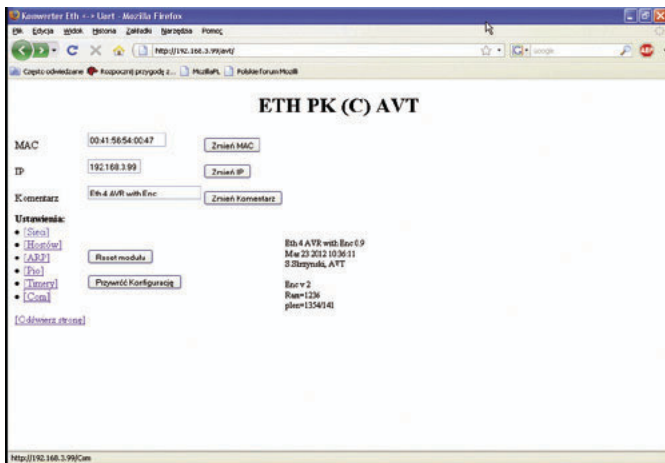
Konwerter Eth <-> Uart - Mozilla Firefox

Plik Edycja Widok Historia Zakładki Narzędzia Pomoc

http://192.168.3.99/avt/

Google

Często odwiedzane Rozpocznij przygodę z... MozillaPL Polskie forum Mozilli

ETH PK (C) AVT

MAC 00:41:56:54:00:47 Zmień MAC

IP 192.168.3.99 Zmień IP

Komentarz Eth 4 AVR with Enc Zmień Komentarz

Ustawienia:
• [Sieci]
• [Hostów]
• [ARP]
• [Pio]
• [Timery]
• [Com]

Reset modułu

Przywróć Konfigurację

Eth 4 AVR with Enc 0.9
Mar 23 2012 10:36:11
S.Skrzynski, AVT

Enc v 2
Ram=1236
pkee=1354/141

[Odśwież stronę]

http://192.168.3.99/Com